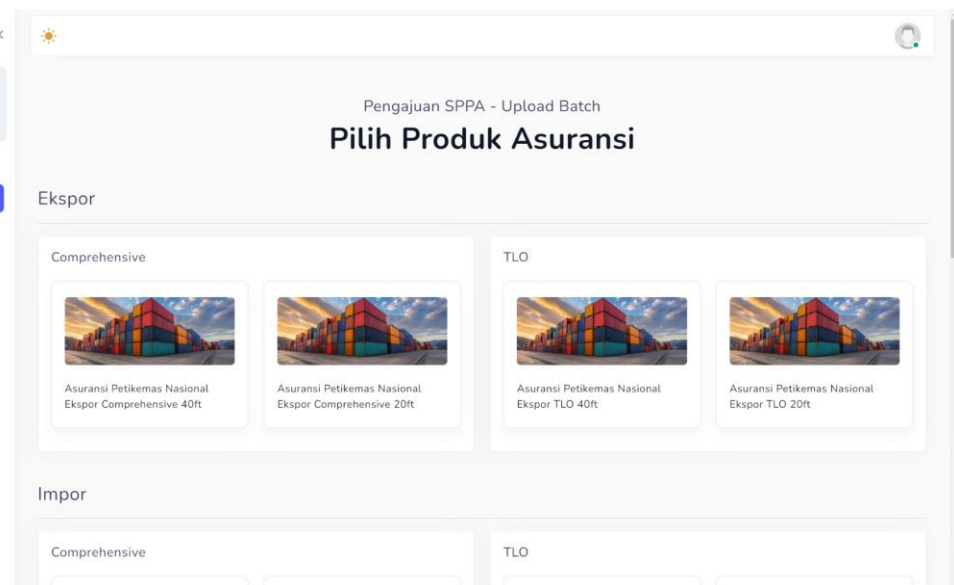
Pengajuan SPPA - Upload Batch

Pilih Produk Asuransi

Ekspor

Comprehensive

Asuransi Petikemas Nasional Ekspor Comprehensive 40ft

Asuransi Petikemas Nasional Ekspor Comprehensive 20ft

TLO

Asuransi Petikemas Nasional Ekspor TLO 40ft

Asuransi Petikemas Nasional Ekspor TLO 20ft

Impor

Comprehensive

TLO